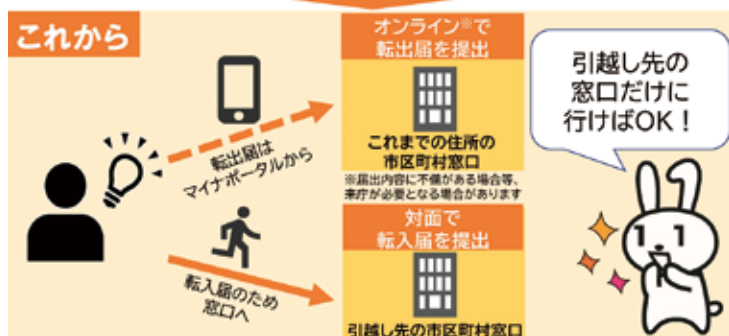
これから

転出届は
マイナポータルから

オンライン※で
転出届を提出

これまでの住所の
市区町村窓口

※届出内容に不備がある場合等、
来庁が必要となる場合があります

引越し先の
窓口だけに
行けばOK！

転入届のため
窓口へ

対面で
転入届を提出

引越し先の市区町村窓口